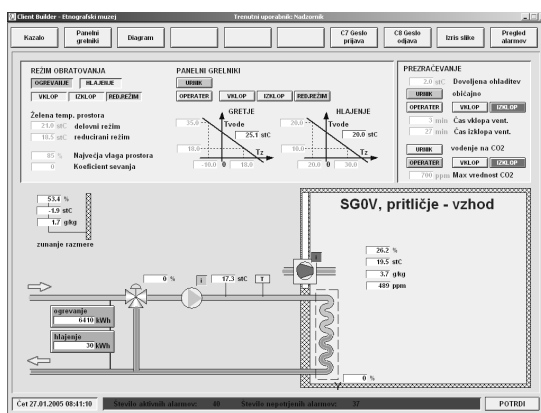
Client Builder - Etnografski muzej
Trenutni uporabnik: Nadzornik

Kazalo
Panelni grelniki
Diagram
C7 Geslo prijava
C8 Geslo odjava
Izris slike
Pregled alarmov

REŽIM OBRATOVANJA
OGREVANJE
HLAJENJE
VKLOP
IZKLOP
RED.REŽIM
Želena temp. prostora
21.0 stC delovni režim
18.5 stC reducirani režim
85 % Največja vlaga prostora
0 Koeficient sevanja

PANELNI GRELNIKI
URNIK
OPERATER
VKLOP
IZKLOP
RED.REŽIM
GRETJE
HLAJENJE
35.0
Tvode
25.1 stC
10.0
-10.0
0
10.0
Tz
20.0
Tvode
20.0 stC
10.0
20.0
0
30.0
Tz

PREZRAČEVANJE
2.0 stC Dovoljena ohladitev
URNIK običajno
OPERATER
VKLOP
IZKLOP
3 min Čas vklopa vent.
27 min Čas izklopa vent.
URNIK vodenje na CO2
OPERATER
VKLOP
IZKLOP
700 ppm Max vrednost CO2

53.4 %
-1.9 stC
1.7 g/kg
zunanje razmere

SG0V, pritličje - vzhod

0 %
17.3 stC
ogrevanje
6410 kWh
hlajenje
30 kWh

26.2 %
19.5 stC
3.7 g/kg
489 ppm

0 %

Čet 27.01.2005 08:41:10
Število aktivnih alarmov: 40
Število nepotrjenih alarmov: 37
POTRDI